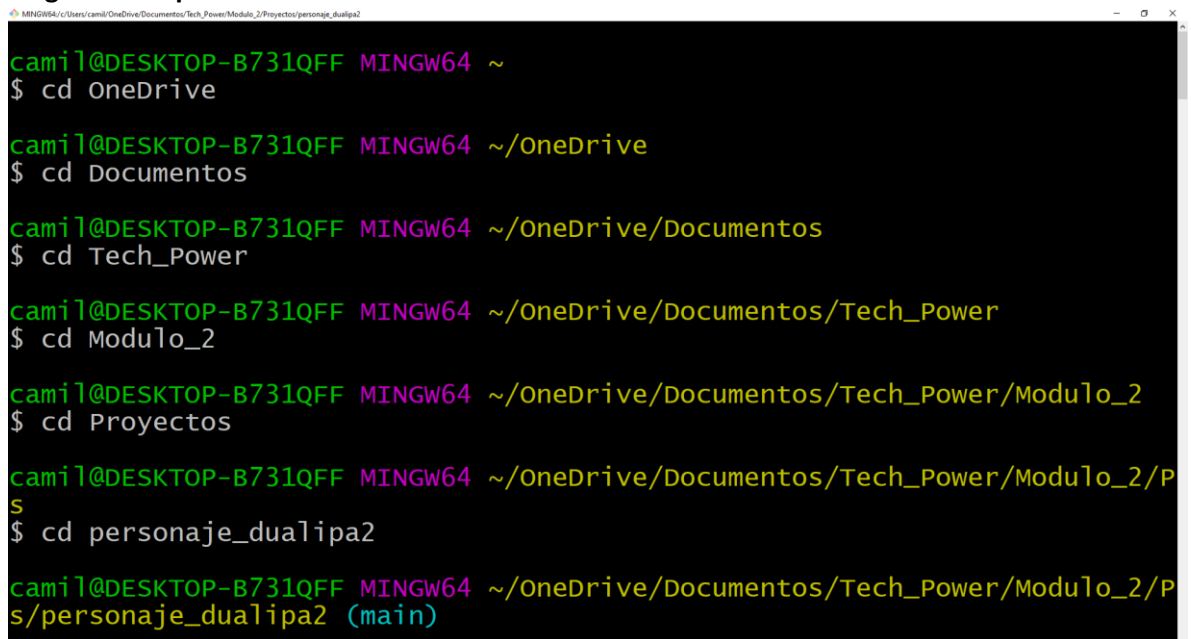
MINGW64:/c/Users/camil/OneDrive/Documentos/Tech_Power/Modulo_2/Proyectos/personaje_dualipa2

camil@DESKTOP-B731QFF MINGW64 ~
$ cd OneDrive

camil@DESKTOP-B731QFF MINGW64 ~/OneDrive
$ cd Documentos

camil@DESKTOP-B731QFF MINGW64 ~/OneDrive/Documentos
$ cd Tech_Power

camil@DESKTOP-B731QFF MINGW64 ~/OneDrive/Documentos/Tech_Power
$ cd Modulo_2

camil@DESKTOP-B731QFF MINGW64 ~/OneDrive/Documentos/Tech_Power/Modulo_2
$ cd Proyectos

camil@DESKTOP-B731QFF MINGW64 ~/OneDrive/Documentos/Tech_Power/Modulo_2/Ps
$ cd personaje_dualipa2

camil@DESKTOP-B731QFF MINGW64 ~/OneDrive/Documentos/Tech_Power/Modulo_2/Ps/personaje_dualipa2 (main)